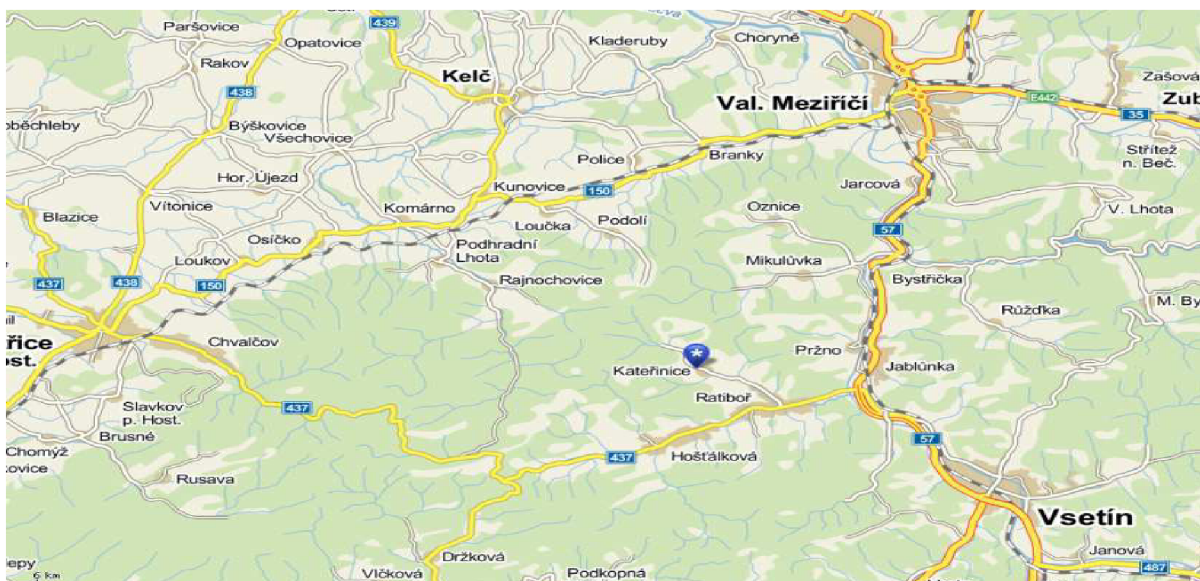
Paršovice
Opatovice
439
Kladeruby
Choryně
Zašová
Rakov
Kelč
438
Val. Meziříčí
E442
Zub
35
oběchleby
Býškovice
Všechovice
Police
Branky
Střítež n. Beč.
Hor. Újezd
Kunovice
150
Jarcová
Blazice
Vítonice
Komárno
Loučka
Podolí
Oznice
V. Lhota
57
Osíčko
Podhradní Lhota
Loukov
Mikulůvka
Bystřička
437
438
150
Rajnochovice
M. By
Růžďka
řice Host.
Chvalčov
Pržno
Kateřinice
Jablůnka
Ratiboř
437
Slavkov p. Host.
Brusné
57
Chomýž
ovice
437
Hošťálková
Rusava
Vsetín
Janová
epy
Držková
487
Vlčková
Podkopná